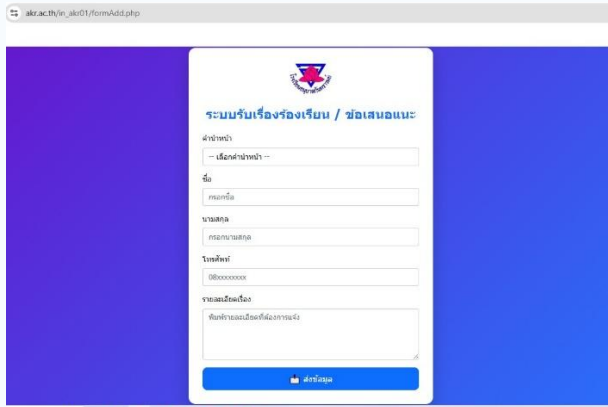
akr.ac.th/in_akr01/formAdd.php

ระบบรับเรื่องร้องเรียน / ข้อเสนอแนะ

คำนำหน้า

-- เลือกคำนำหน้า --

ชื่อ

กรอกชื่อ

นามสกุล

กรอกนามสกุล

โทรศัพท์

08xxxxxxxx

รายละเอียดเรื่อง

พิมพ์รายละเอียดที่ต้องการแจ้ง

ส่งข้อมูล